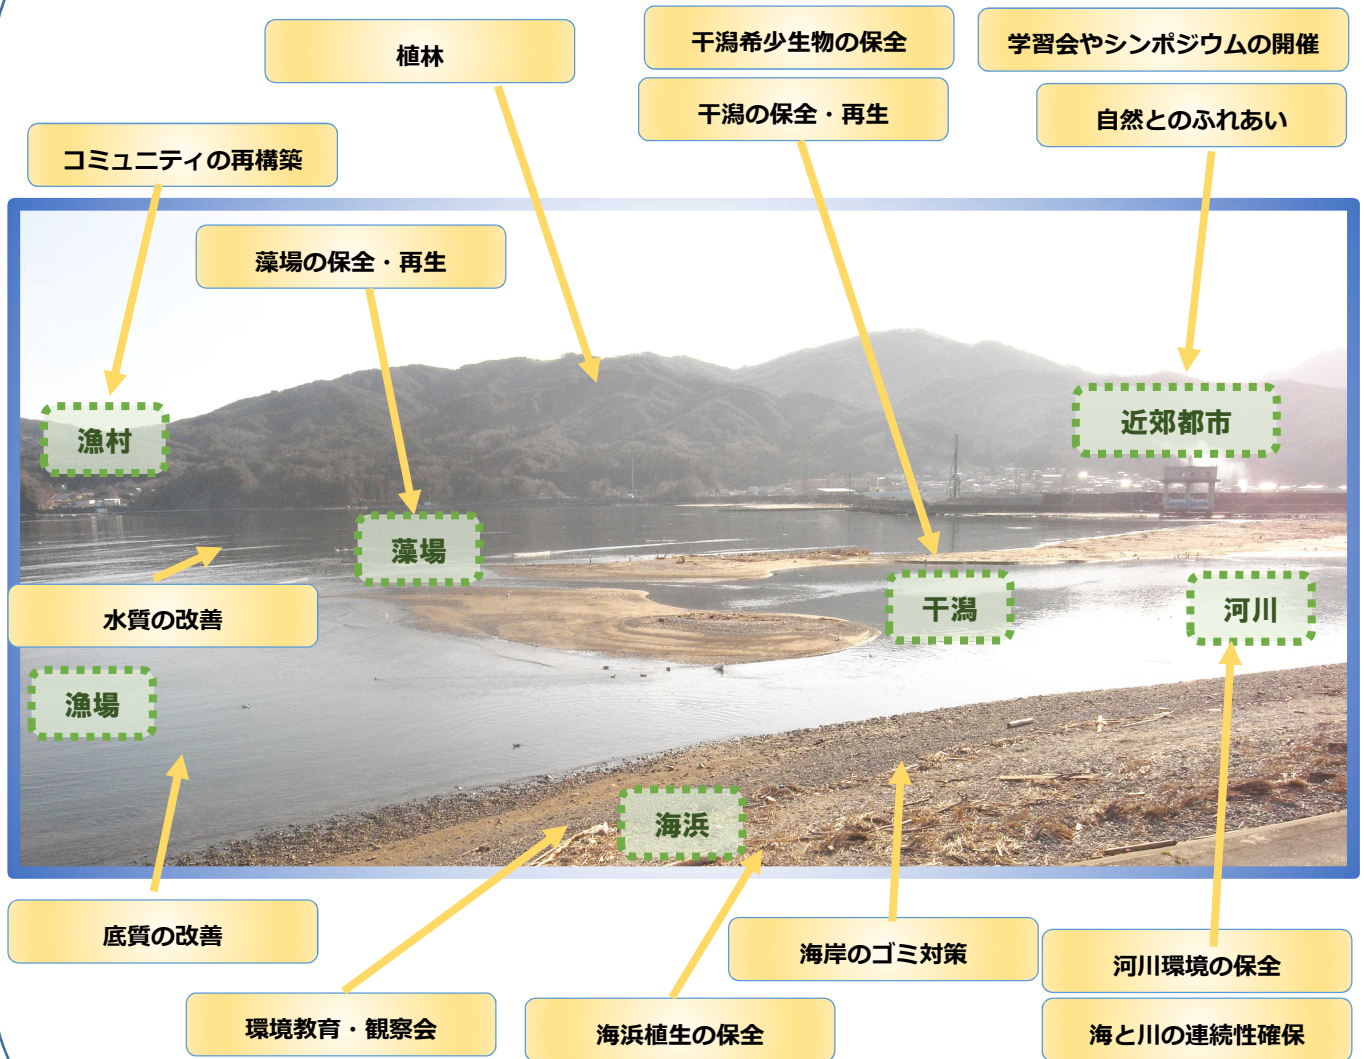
植林

干潟希少生物の保全

学習会やシンポジウムの開催

干潟の保全・再生

自然とのふれあい

コミュニティの再構築

藻場の保全・再生

漁村

近郊都市

藻場

水質の改善

干潟

河川

漁場

海浜

底質の改善

海岸のゴミ対策

河川環境の保全

環境教育・観察会

海浜植生の保全

海と川の連続性確保